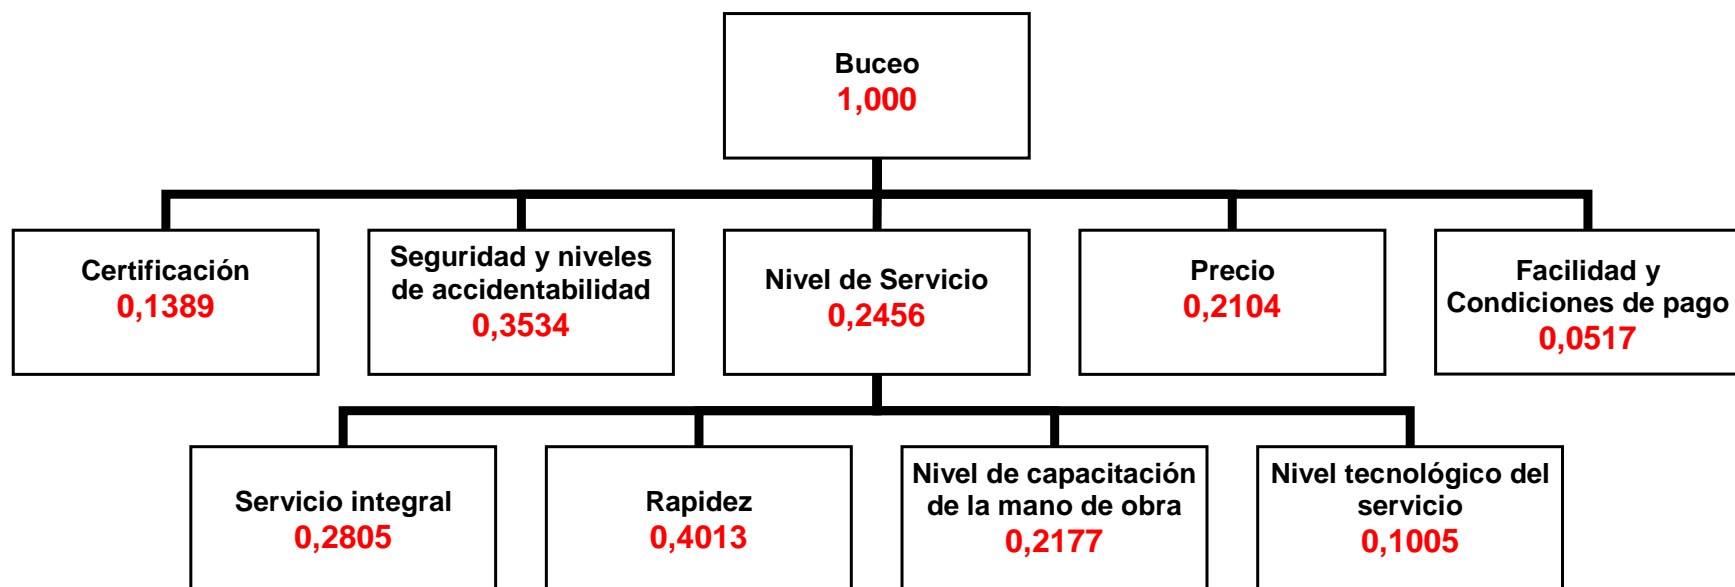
Buceo
1,000

Certificación
0,1389

Seguridad y niveles de accidentabilidad
0,3534

Nivel de Servicio
0,2456

Precio
0,2104

Facilidad y Condiciones de pago
0,0517

Servicio integral
0,2805

Rapidez
0,4013

Nivel de capacitación de la mano de obra
0,2177

Nivel tecnológico del servicio
0,1005